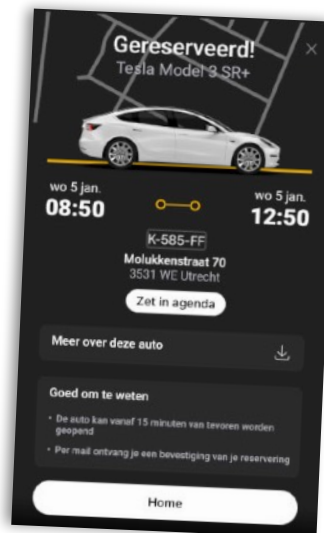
Gereserveerd!
Tesla Model 3 SR+

×

wo 5 jan.
08:50

wo 5 jan.
12:50

K-585-FF
Molukkenstraat 70
3531 WE Utrecht

Zet in agenda

Meer over deze auto

Goed om te weten

• De auto kan vanaf 15 minuten van tevoren worden geopend

• Per mail ontvang je een bevestiging van je reservering

Home